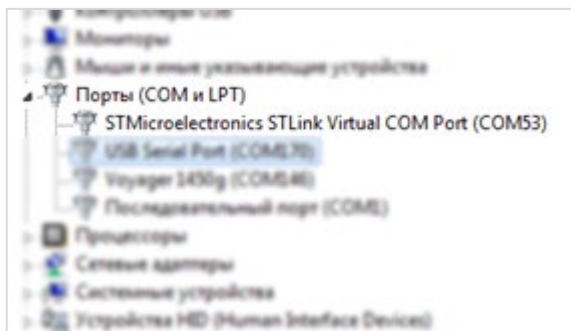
Контроллеры USB
Мониторы
Мыши и иные указывающие устройства
Порты (COM и LPT)
STMicroelectronics STLink Virtual COM Port (COM53)
USB Serial Port (COM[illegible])
Voyager 1450g (COM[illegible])
Последовательный порт (COM1)
Процессоры
Сетевые адаптеры
Системные устройства
Устройства HID (Human Interface Devices)